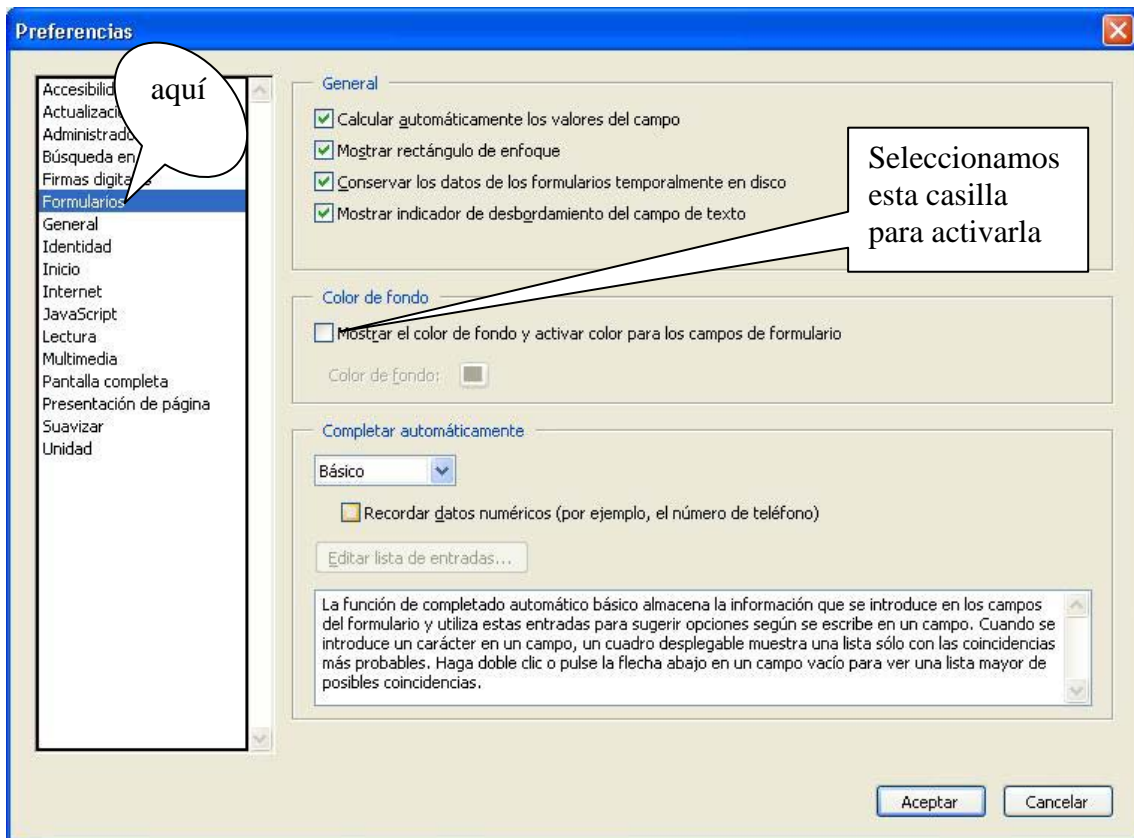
Preferencias

aquí

Accesibilid
Actualizaci
Administrad
Búsqueda en
Firmas digit
Formularios
General
Identidad
Inicio
Internet
JavaScript
Lectura
Multimedia
Pantalla completa
Presentación de página
Suavizar
Unidad

General

Calcular automáticamente los valores del campo
Mostrar rectángulo de enfoque
Conservar los datos de los formularios temporalmente en disco
Mostrar indicador de desbordamiento del campo de texto

Seleccionamos esta casilla para activarla

Color de fondo

Mostrar el color de fondo y activar color para los campos de formulario

Color de fondo:

Completar automáticamente

Básico

Recordar datos numéricos (por ejemplo, el número de teléfono)

Editar lista de entradas...

La función de completado automático básico almacena la información que se introduce en los campos del formulario y utiliza estas entradas para sugerir opciones según se escribe en un campo. Cuando se introduce un carácter en un campo, un cuadro desplegable muestra una lista sólo con las coincidencias más probables. Haga doble clic o pulse la flecha abajo en un campo vacío para ver una lista mayor de posibles coincidencias.

Aceptar
Cancelar